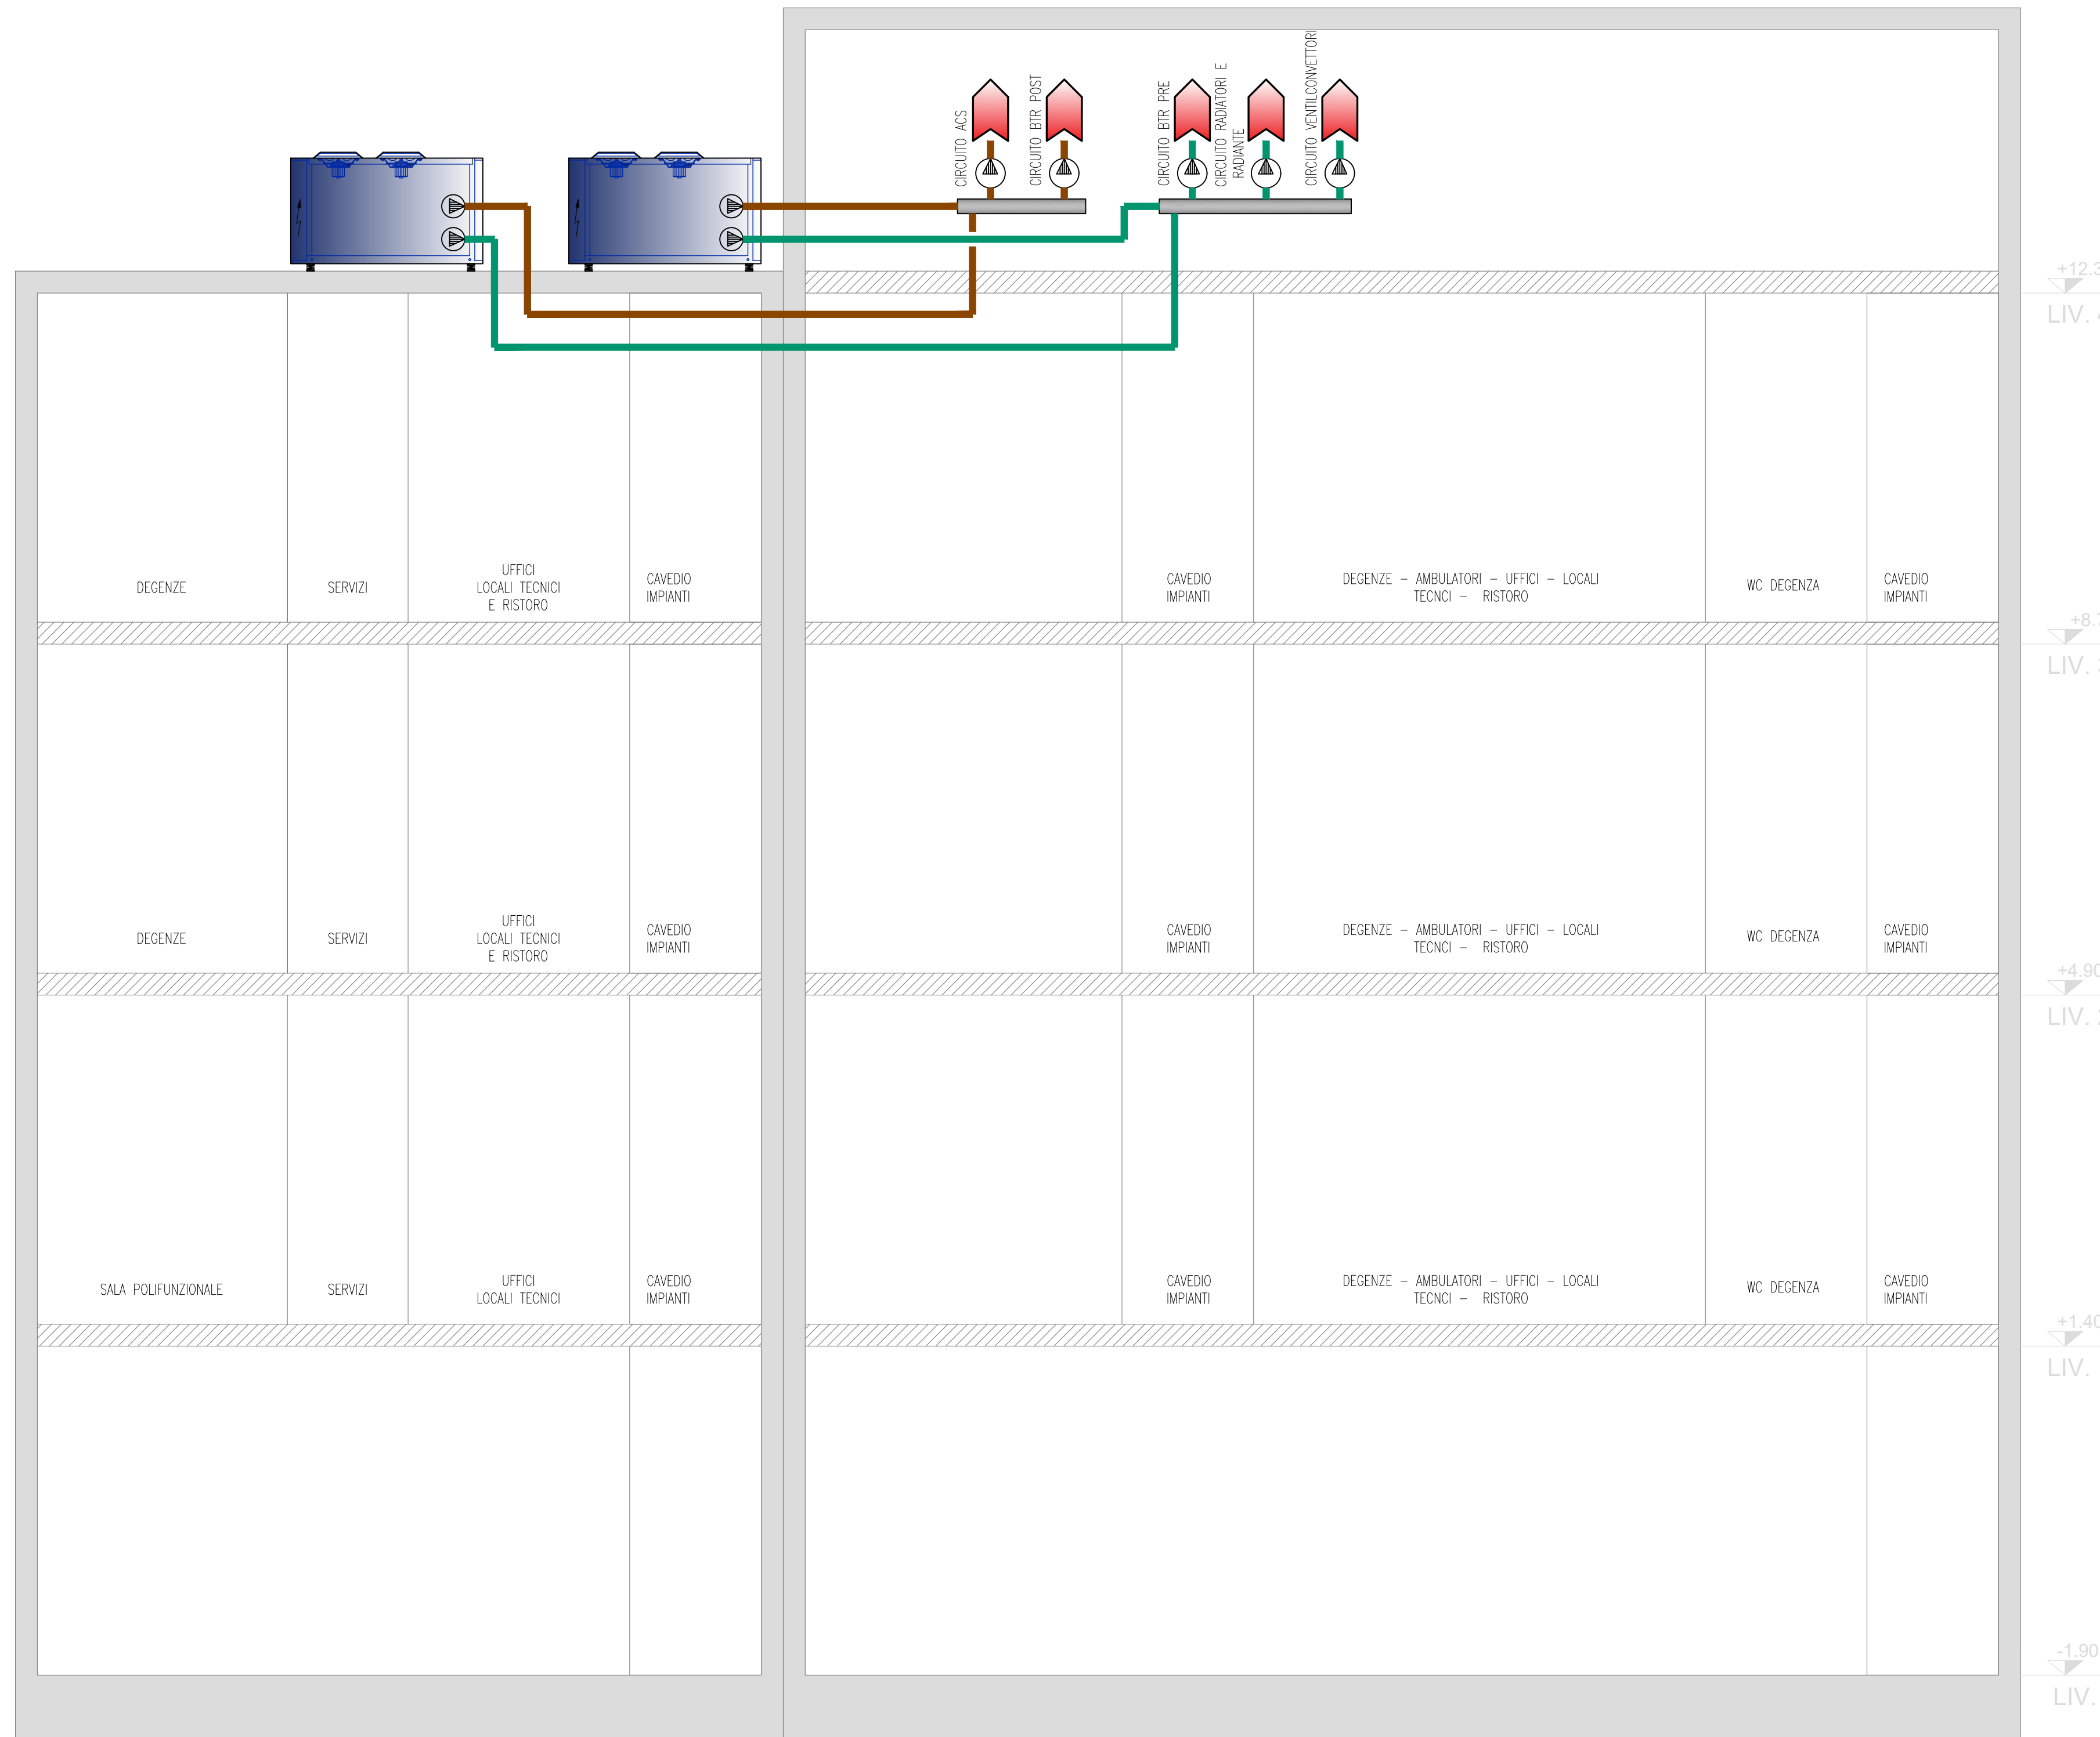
CIRCUITO ACS

CIRCUITO BTR POST

CIRCUITO BTR PRE

CIRCUITO RADIATORI E RADIANTE

CIRCUITO VENTILCONVETTORI

+12.3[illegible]
LIV. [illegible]

DEGENZE

SERVIZI

UFFICI LOCALI TECNICI E RISTORO

CAVEDIO IMPIANTI

CAVEDIO IMPIANTI

DEGENZE – AMBULATORI – UFFICI – LOCALI TECNCI – RISTORO

WC DEGENZA

CAVEDIO IMPIANTI

+8.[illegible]
LIV. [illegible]

DEGENZE

SERVIZI

UFFICI LOCALI TECNICI E RISTORO

CAVEDIO IMPIANTI

CAVEDIO IMPIANTI

DEGENZE – AMBULATORI – UFFICI – LOCALI TECNCI – RISTORO

WC DEGENZA

CAVEDIO IMPIANTI

+4.90
LIV. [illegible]

SALA POLIFUNZIONALE

SERVIZI

UFFICI LOCALI TECNICI

CAVEDIO IMPIANTI

CAVEDIO IMPIANTI

DEGENZE – AMBULATORI – UFFICI – LOCALI TECNCI – RISTORO

WC DEGENZA

CAVEDIO IMPIANTI

+1.40
LIV. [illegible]

-1.90
LIV. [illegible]